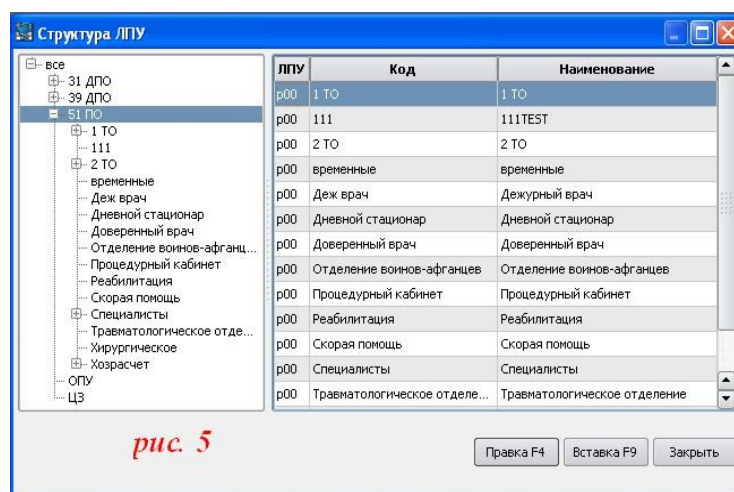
Структура ЛПУ

все
31 ДПО
39 ДПО
51 ПО
1 ТО
111
2 ТО
временные
Деж врач
Дневной стационар
Доверенный врач
Отделение воинов-афганц...
Процедурный кабинет
Реабилитация
Скорая помощь
Специалисты
Травматологическое отде...
Хирургическое
Хозрасчет
ОПУ
ЦЗ

| ЛПУ | Код | Наименование |
|---|---|---|
| p00 | 1 ТО | 1 ТО |
| p00 | 111 | 111TEST |
| p00 | 2 ТО | 2 ТО |
| p00 | временные | временные |
| p00 | Деж врач | Дежурный врач |
| p00 | Дневной стационар | Дневной стационар |
| p00 | Доверенный врач | Доверенный врач |
| p00 | Отделение воинов-афганцев | Отделение воинов-афганцев |
| p00 | Процедурный кабинет | Процедурный кабинет |
| p00 | Реабилитация | Реабилитация |
| p00 | Скорая помощь | Скорая помощь |
| p00 | Специалисты | Специалисты |
| p00 | Травматологическое отделе... | Травматологическое отделение |

рис. 5

Правка F4 Вставка F9 Закрыть